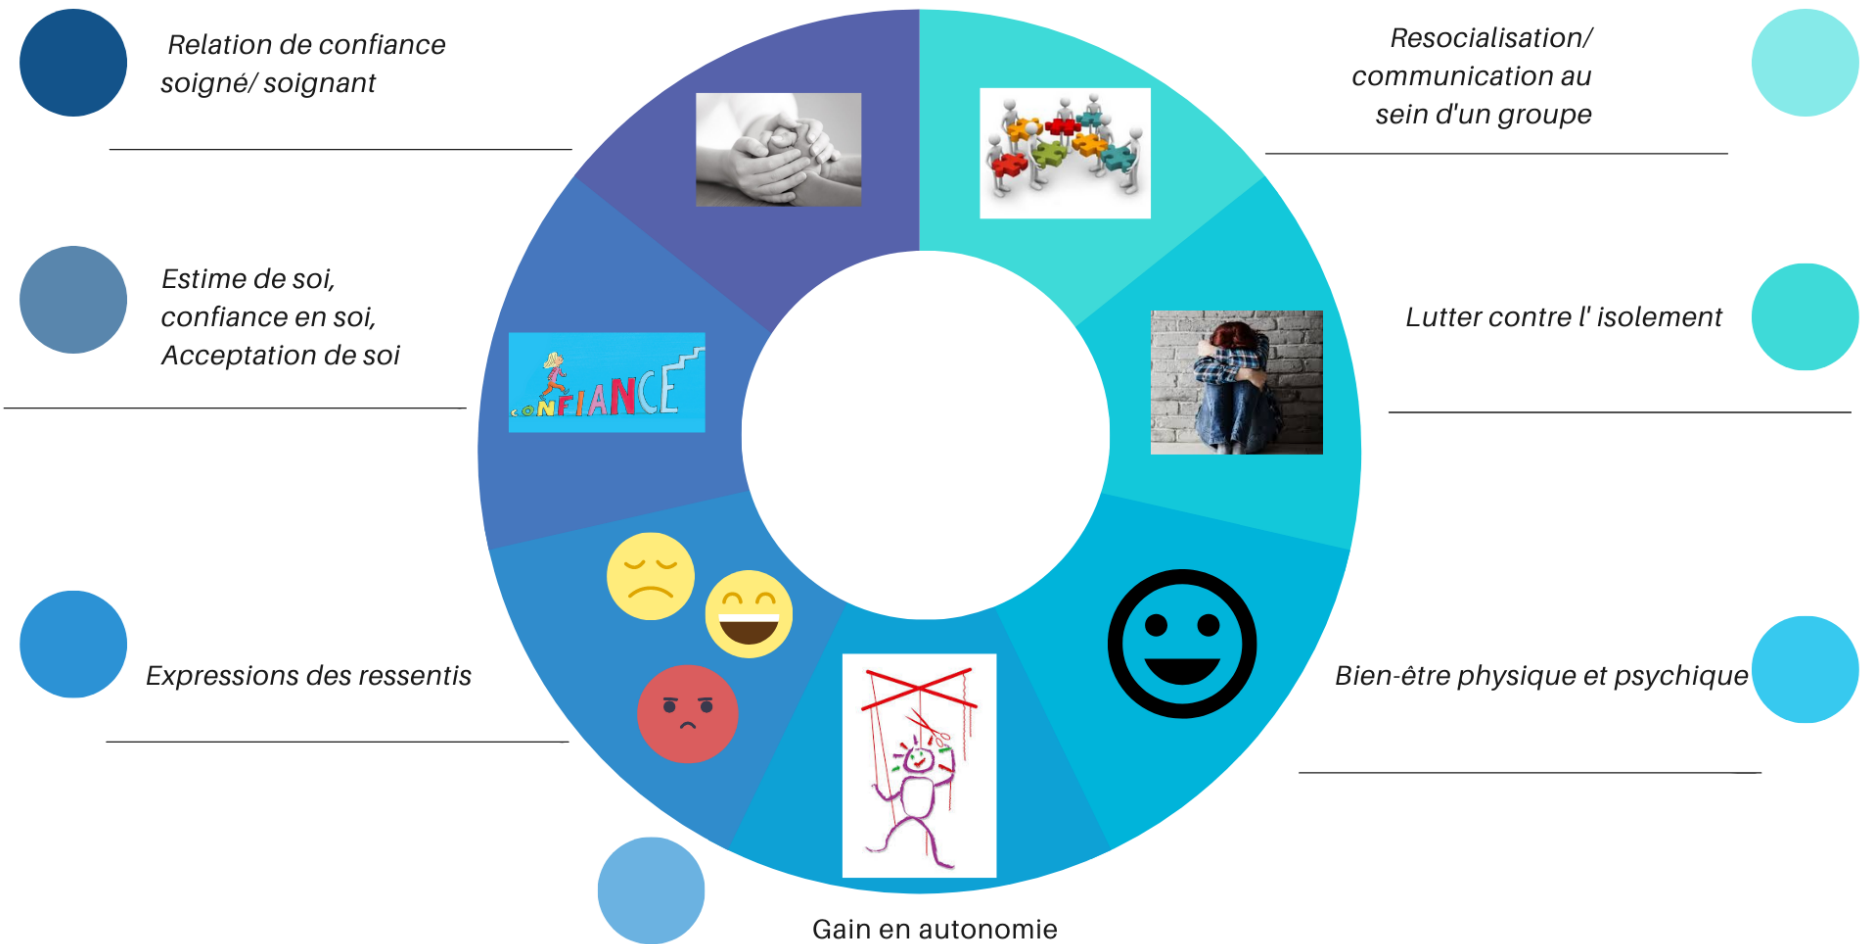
Relation de confiance soigné/ soignant

Resocialisation/ communication au sein d'un groupe

Estime de soi, confiance en soi, Acceptation de soi

CONFIANCE

Lutter contre l' isolement

Expressions des ressentis

Bien-être physique et psychique

Gain en autonomie